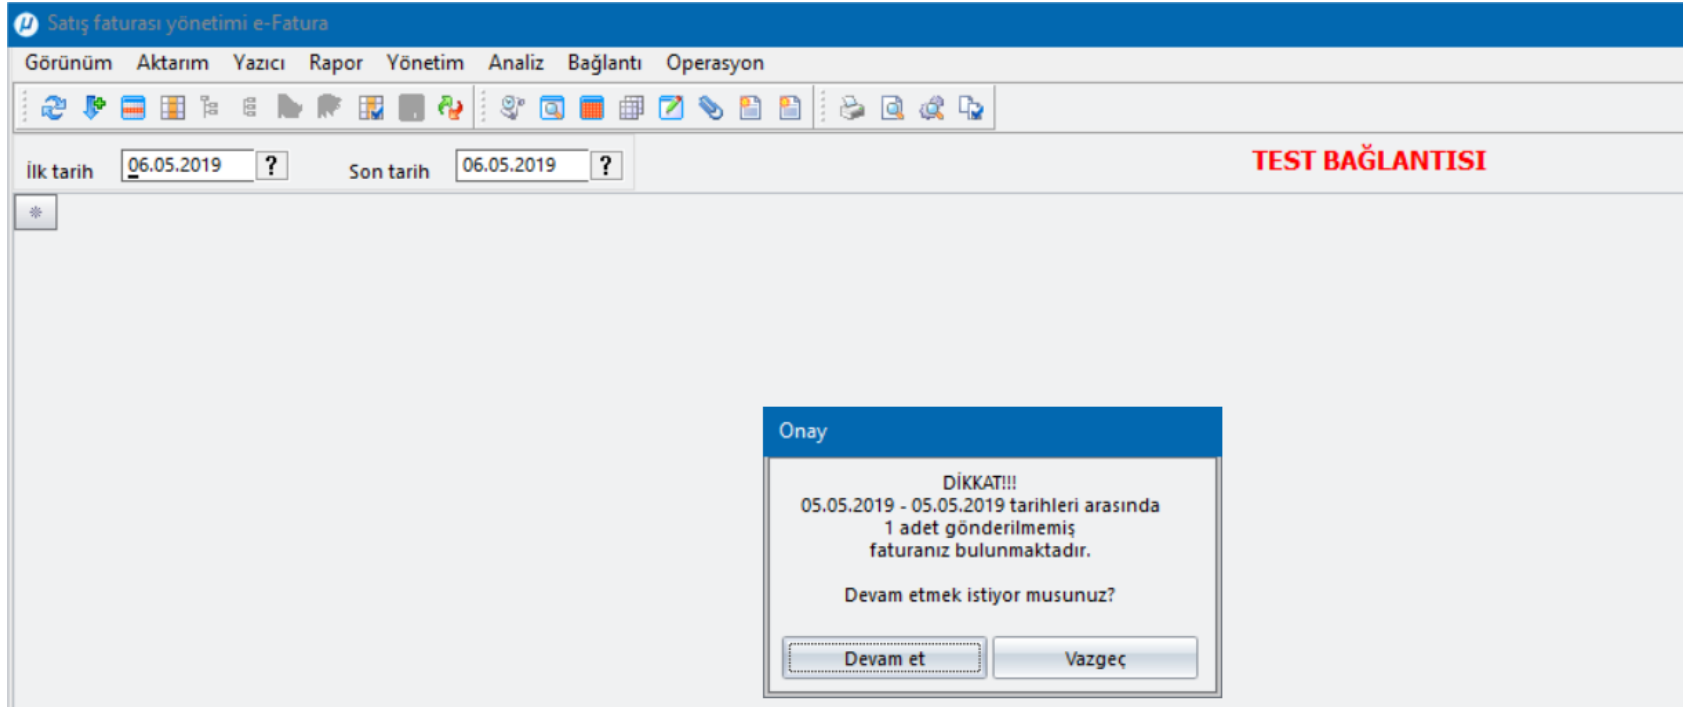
Satış faturası yönetimi e-Fatura

Görünüm Aktarım Yazıcı Rapor Yönetim Analiz Bağlantı Operasyon

İlk tarih 06.05.2019 ? Son tarih 06.05.2019 ?

TEST BAĞLANTISI

Onay

DİKKAT!!!
05.05.2019 - 05.05.2019 tarihleri arasında
1 adet gönderilmemiş
faturanız bulunmaktadır.

Devam etmek istiyor musunuz?

Devam et
Vazgeç